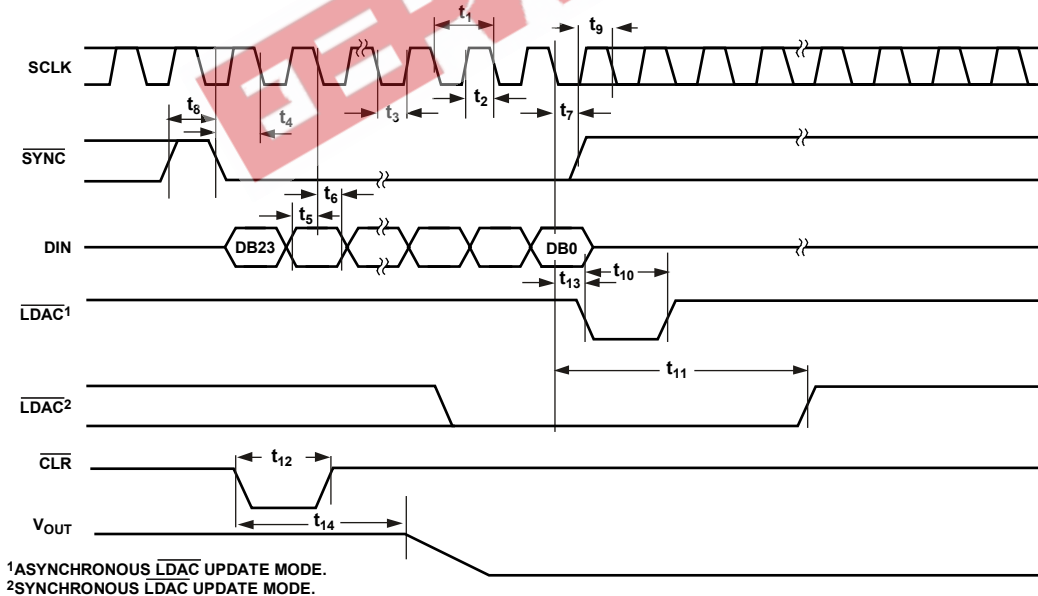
$t_1$

$t_9$

SCLK

$t_8$

$t_4$

$t_3$

$t_2$

$t_7$

$\overline{SYNC}$

$t_6$

$t_5$

DIN

DB23

DB0

$t_{13}$

$t_{10}$

$\overline{LDAC}^1$

$t_{11}$

$\overline{LDAC}^2$

$\overline{CLR}$

$t_{12}$

$V_{OUT}$

$t_{14}$

$^1$ASYNCHRONOUS $\overline{LDAC}$ UPDATE MODE.
$^2$SYNCHRONOUS $\overline{LDAC}$ UPDATE MODE.